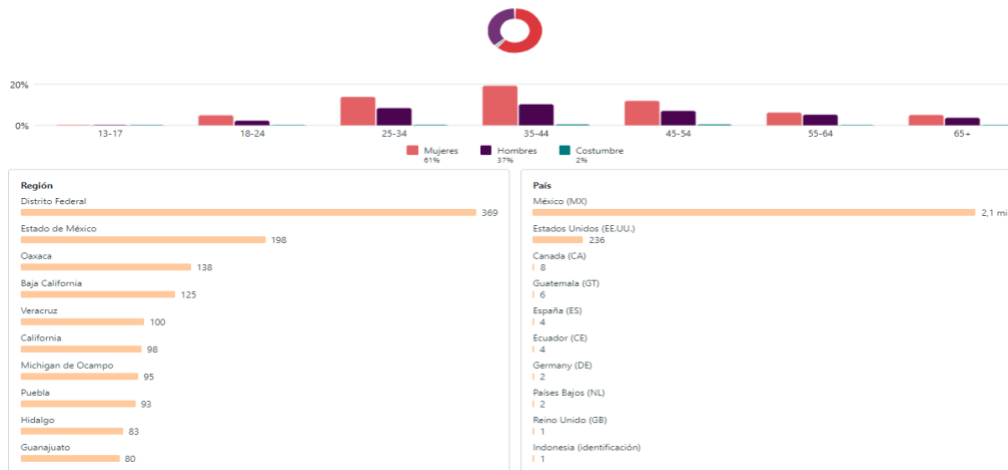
20%

0%

13-17
18-24
25-34
35-44
45-54
55-64
65+

Mujeres 61%
Hombres 37%
Costumbre 2%

Región

Distrito Federal
369

Estado de México
198

Oaxaca
138

Baja California
125

Veracruz
100

California
98

Michigan de Ocampo
95

Puebla
93

Hidalgo
83

Guanajuato
80

País

México (MX)
2,1 mi

Estados Unidos (EE.UU.)
236

Canada (CA)
8

Guatemala (GT)
6

España (ES)
4

Ecuador (CE)
4

Germany (DE)
2

Países Bajos (NL)
2

Reino Unido (GB)
1

Indonesia (identificación)
1